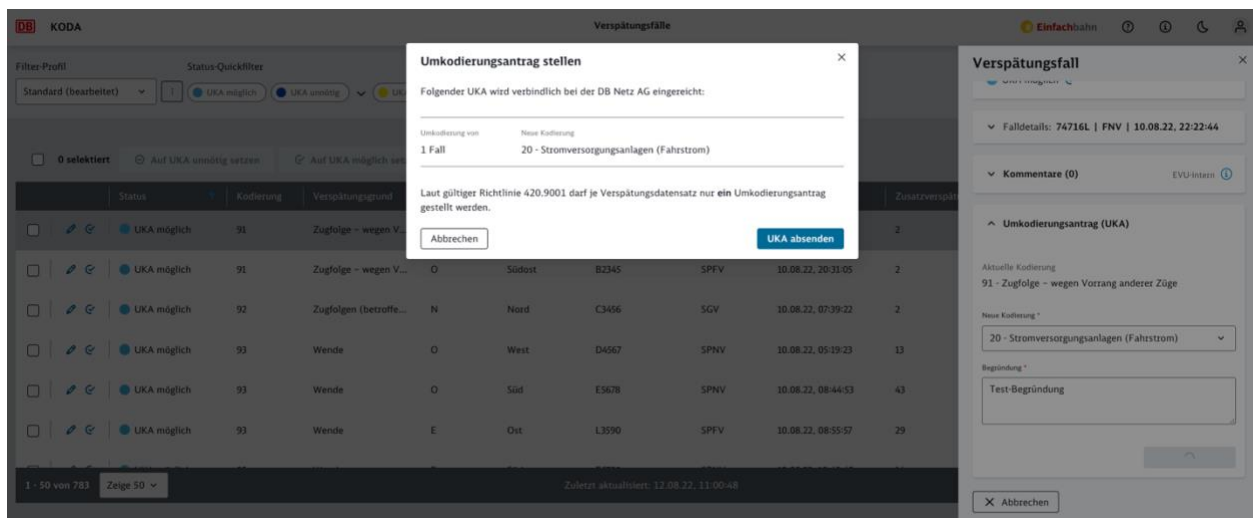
DB KODA

Verspätungsfälle

Einfachbahn

Filter-Profil

Standard (bearbeitet)

Status-Quickfilter

UKA möglich

UKA unnötig

UKA

0 selektiert

Auf UKA unnötig setzen

Auf UKA möglich setzen

| | Status | Kodierung | Verspätungsgrund | | | | | | Zusatzverspät |
|---|---|---|---|---|---|---|---|---|---|
| | UKA möglich | 91 | Zugfolge - wegen V... | | | | | | 2 |
| | UKA möglich | 91 | Zugfolge - wegen V... | O | Südost | B2345 | SPFV | 10.08.22, 20:31:05 | 2 |
| | UKA möglich | 92 | Zugfolgen (betroffe... | N | Nord | C3456 | SGV | 10.08.22, 07:39:22 | 2 |
| | UKA möglich | 93 | Wende | O | West | D4567 | SPNV | 10.08.22, 05:19:23 | 13 |
| | UKA möglich | 93 | Wende | O | Süd | E5678 | SPNV | 10.08.22, 08:44:53 | 43 |
| | UKA möglich | 93 | Wende | E | Ost | L3590 | SPFV | 10.08.22, 08:55:57 | 29 |

1 - 50 von 783

Zeige 50

Zuletzt aktualisiert: 12.08.22, 11:00:48

Umkodierungsantrag stellen

Folgender UKA wird verbindlich bei der DB Netz AG eingereicht:

Umkodierung von
1 Fall

Neue Kodierung
20 - Stromversorgungsanlagen (Fahrstrom)

Laut gültiger Richtlinie 420.9001 darf je Verspätungsdatensatz nur **ein** Umkodierungsantrag gestellt werden.

Abbrechen

UKA absenden

Verspätungsfall

UKA möglich

Falldetails: 74716L | FNV | 10.08.22, 22:22:44

Kommentare (0)

EVU-Intern

Umkodierungsantrag (UKA)

Aktuelle Kodierung
91 - Zugfolge - wegen Vorrang anderer Züge

Neue Kodierung *
20 - Stromversorgungsanlagen (Fahrstrom)

Begründung *
Test-Begründung

Abbrechen